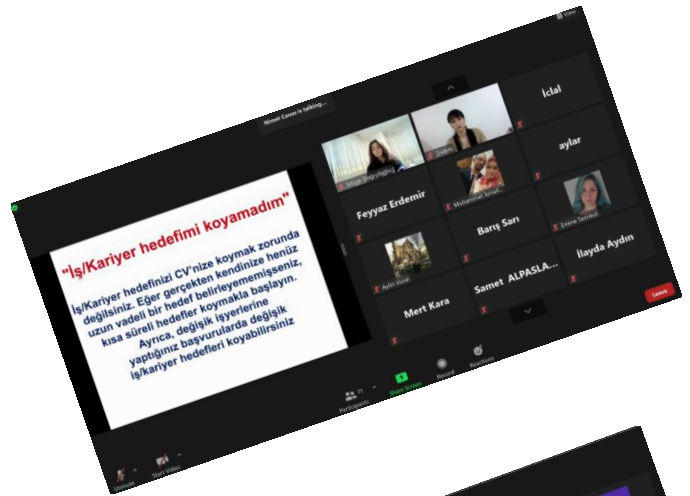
View

Nimet Canan is talking...

İclal

Müge Doğruluğlu

Didem

aylar

Feyyaz Erdemir

Muhammet İsmail

Emine Tanrıkul

Barış Sarı

Aylin Vural

İlayda Aydın

Mert Kara

Samet ALPASLA...

"İş/Kariyer hedefimi koyamadım"

İş/Kariyer hedefinizi CV'nize koymak zorunda değilsiniz. Eğer gerçekten kendinize henüz uzun vadeli bir hedef belirleyememişseniz, kısa süreli hedefler koymakla başlayın. Ayrıca, değişik işyerlerine yaptığınız başvurularda değişik iş/kariyer hedefleri koyabilirsiniz

Leave

Unmute

Start Video

21

Participants

Share Screen

Record

Reactions